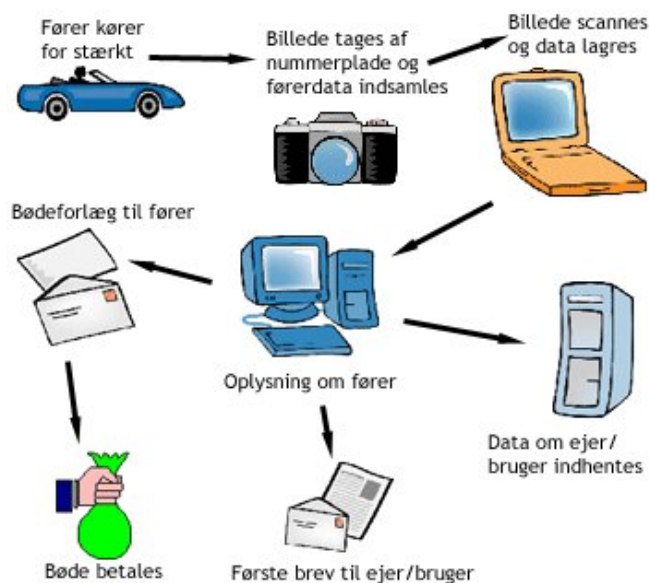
Fører kører for stærkt

Billede tages af nummerplade og førerdata indsamles

Billede scannes og data lagres

Bødeforlæg til fører

Oplysning om fører

Data om ejer/ bruger indhentes

Bøde betales

Første brev til ejer/bruger